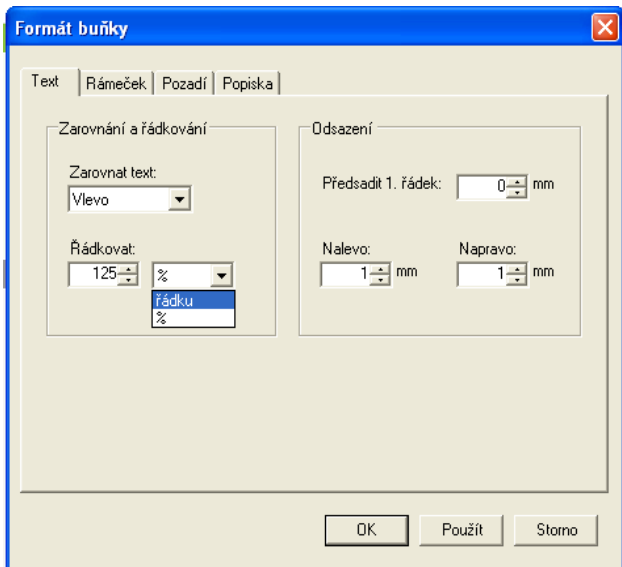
Formát buňky

Text | Rámeček | Pozadí | Popiska

Zarovnání a řádkování

Zarovnat text:
Vlevo

Řádkovat:
125 %
řádku
%

Odsazení

Předsadit 1. řádek: 0 mm

Nalevo: 1 mm
Napravo: 1 mm

OK | Použít | Storno